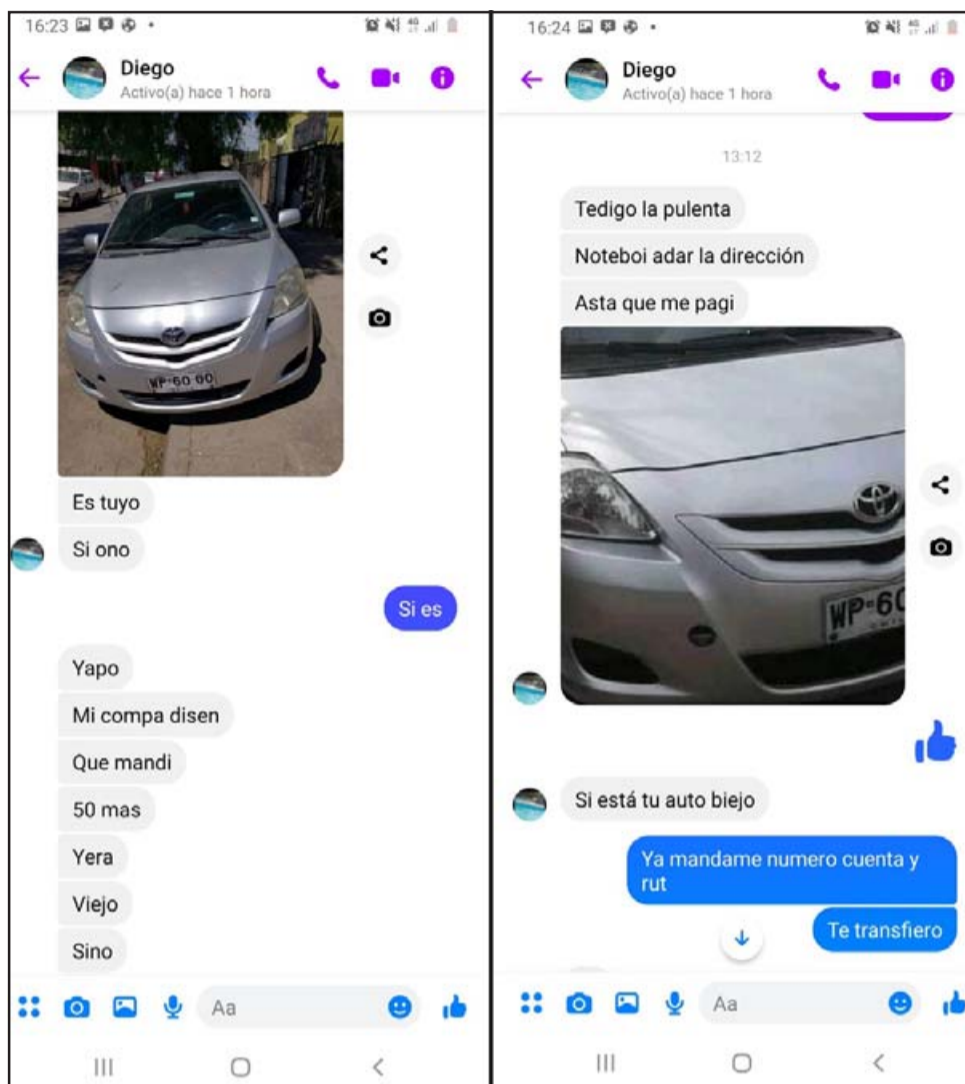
16:23

Diego
Activo(a) hace 1 hora

WP-60 00

Es tuyo

Si ono

Si es

Yapo

Mi compa disen

Que mandi

50 mas

Yera

Viejo

Sino

Aa

16:24

Diego
Activo(a) hace 1 hora

13:12

Tedigo la pulenta

Noteboi adar la dirección

Asta que me pagi

WP-60

Si está tu auto biejo

Ya mandame numero cuenta y rut

Te transfiero

Aa